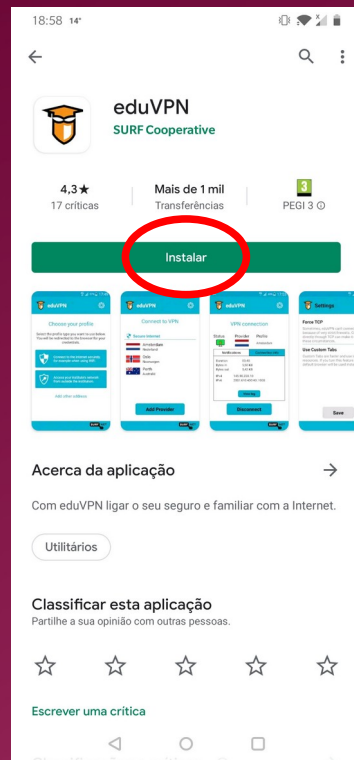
18:58 14°

eduVPN
SURF Cooperative

4,3★
17 críticas

Mais de 1 mil
Transferências

3
PEGI 3 ⓘ

Instalar

eduVPN
Choose your profile

eduVPN
Connect to VPN
Amsterdam
Oslo
Perth
Add Provider

eduVPN
VPN connection
Disconnect

Settings
Force TCP
Use Custom Tabs
Save

Acerca da aplicação →

Com eduVPN ligar o seu seguro e familiar com a Internet.

Utilitários

Classificar esta aplicação
Partilhe a sua opinião com outras pessoas.

Escrever uma crítica